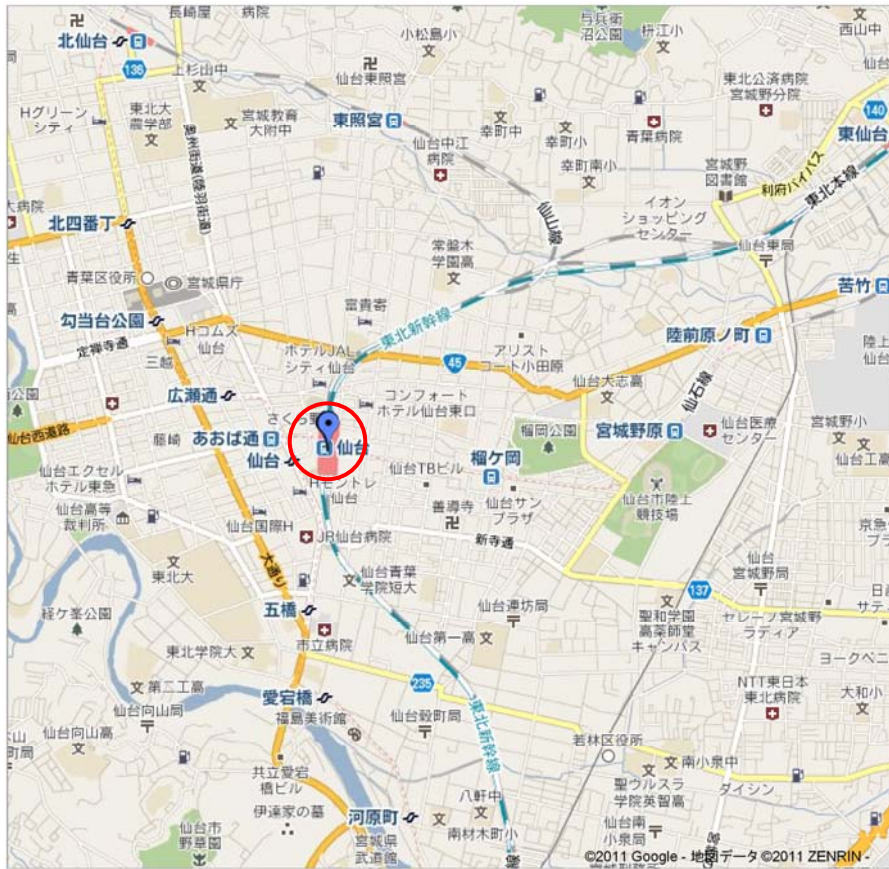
長町隆
病院
与兵衛沼公園
枡江小
西山中
北仙台
136
上杉山中
小松島小
仙台東照宮
東北公済病院
宮城野分院
140
Hグリーンシティ
東北大農学部
宮城教育大附中
東照宮
仙台中江病院
幸町中
幸町小
青葉病院
東仙台
幸町南小
宮城野図書館
利府バイパス
東北本線
仙山線
イオンショッピングセンター
大病院
北四番丁
常盤木学園高
仙台東局
青葉区役所
宮城県庁
苦竹
勾当台公園
Hコムズ仙台
富貴寺
東北新幹線
陸前原ノ町
定禅寺通
三越
ホテルJALシティ仙台
45
アリストコート小田原
陸上
広瀬通
コンフォートホテル仙台東口
仙台大志高
仙石線
宮城野小
さくら野
仙台医療センター
仙台西道路
藤崎
あおば通
仙台
榴岡公園
宮城野原
仙台
榴ケ岡
仙台TBビル
仙台エクセルホテル東急
Hモントレ仙台
善導寺
仙台サンプラザ
仙台市陸上競技場
仙台高等裁判所
仙台国際H
JR仙台病院
新寺通
東北大
大通り
仙台青葉学院短大
137
京急
仙台宮城野高
五橋
仙台蓮坊局
聖和学園高等学校キャンパス
セレブ宮城野ラディア
サテ
経ケ峯公園
市立病院
仙台第一高
東北学院大
ヨークベニ
第二工高
235
NTT東日本東北病院
大和小
仙台向山局
愛宕橋
福島美術館
東北新幹線
仙台向山高
仙台跡町局
若林区役所
南小泉中
共立愛宕橋ビル
聖ウルスラ学院英智高
ダイシン
伊達家の墓
八軒中
仙台市野草園
河原町
宮城県武道館
南材木町小
仙台南小泉局
©2011 Google - 地図データ ©2011 ZENRIN -